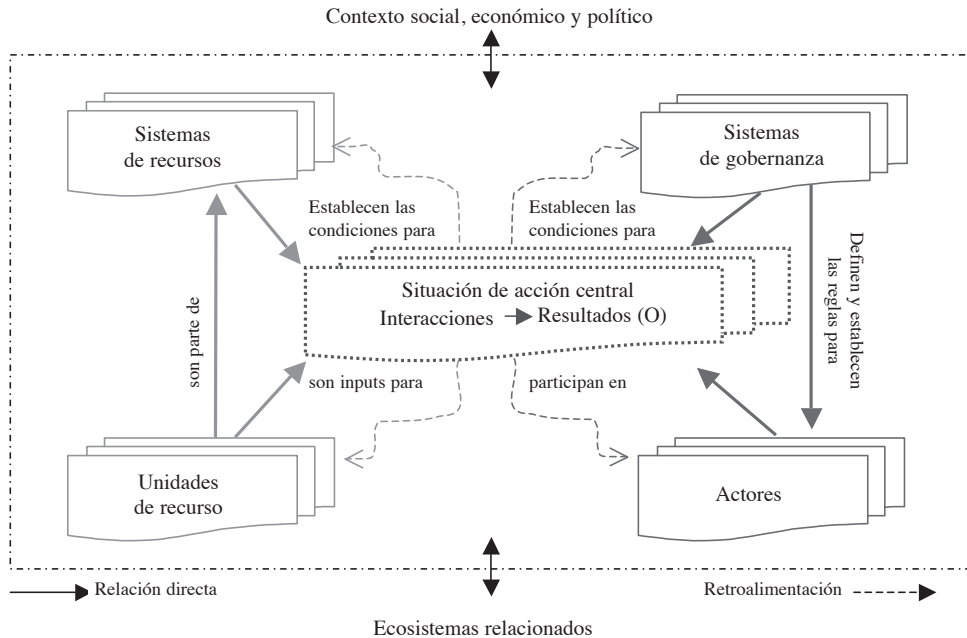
Contexto social, económico y político

Sistemas de recursos

Sistemas de gobernanza

Establecen las condiciones para

Establecen las condiciones para

Definen y establecen las reglas para

son parte de

Situación de acción central
Interacciones → Resultados (O)

son inputs para

participan en

Unidades de recurso

Actores

Relación directa

Retroalimentación

Ecosistemas relacionados